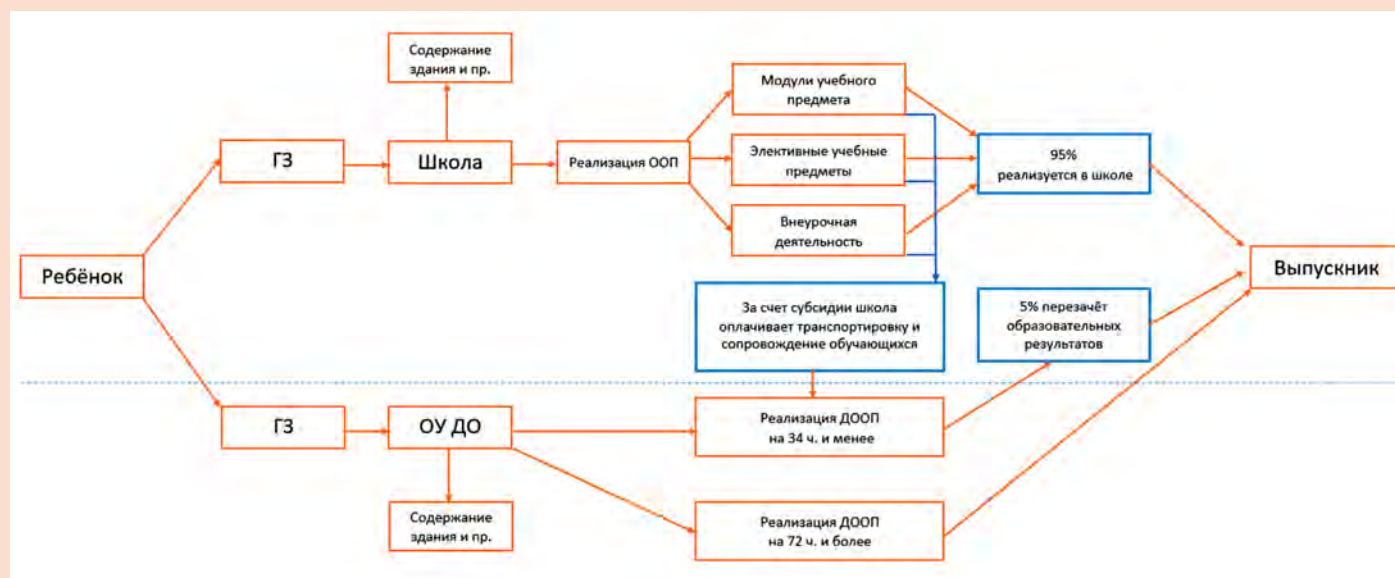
Ребёнок

ГЗ

Содержание здания и пр.

Школа

Реализация ООП

Модули учебного предмета

Элективные учебные предметы

Внеурочная деятельность

95% реализуется в школе

Выпускник

За счет субсидии школа оплачивает транспортировку и сопровождение обучающихся

5% перезачёт образовательных результатов

ГЗ

ОУ ДО

Реализация ДООП на 34 ч. и менее

Содержание здания и пр.

Реализация ДООП на 72 ч. и более